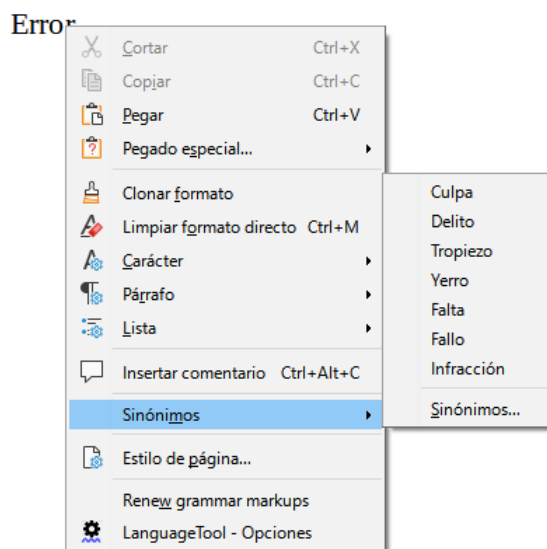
Error

Cortar Ctrl+X
Copiar Ctrl+C
Pegar Ctrl+V
Pegado especial...
Clonar formato
Limpiar formato directo Ctrl+M
Carácter
Párrafo
Lista
Insertar comentario Ctrl+Alt+C
Sinónimos
Estilo de página...
Renew grammar markups
LanguageTool - Opciones

Culpa
Delito
Tropiezo
Yerro
Falta
Fallo
Infracción
Sinónimos...